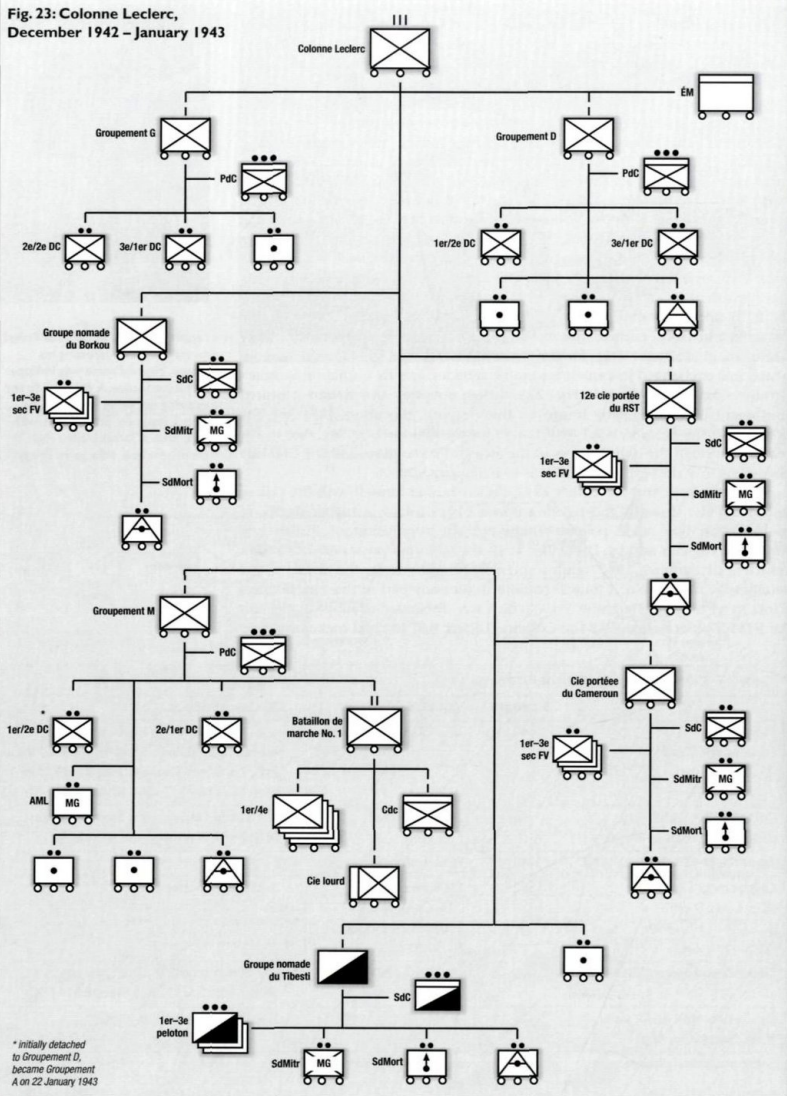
Fig. 23: Colonne Leclerc, December 1942 – January 1943

III

Colonne Leclerc

ÉM

Groupement G

PdC

2e/2e DC

3e/1er DC

Groupement D

PdC

1er/2e DC

3e/1er DC

Groupe nomade du Borkou

SdC

1er–3e sec FV

SdMitr

MG

SdMort

12e cie portée du RST

SdC

1er–3e sec FV

SdMitr

MG

SdMort

Groupement M

PdC

*

1er/2e DC

2e/1er DC

II

Bataillon de marche No. 1

AML

MG

1er/4e

Cdc

Cie lourd

Cie portée du Cameroun

SdC

1er–3e sec FV

SdMitr

MG

SdMort

Groupe nomade du Tibesti

SdC

1er–3e peloton

SdMitr

MG

SdMort

* initially detached to Groupement D, became Groupement A on 22 January 1943